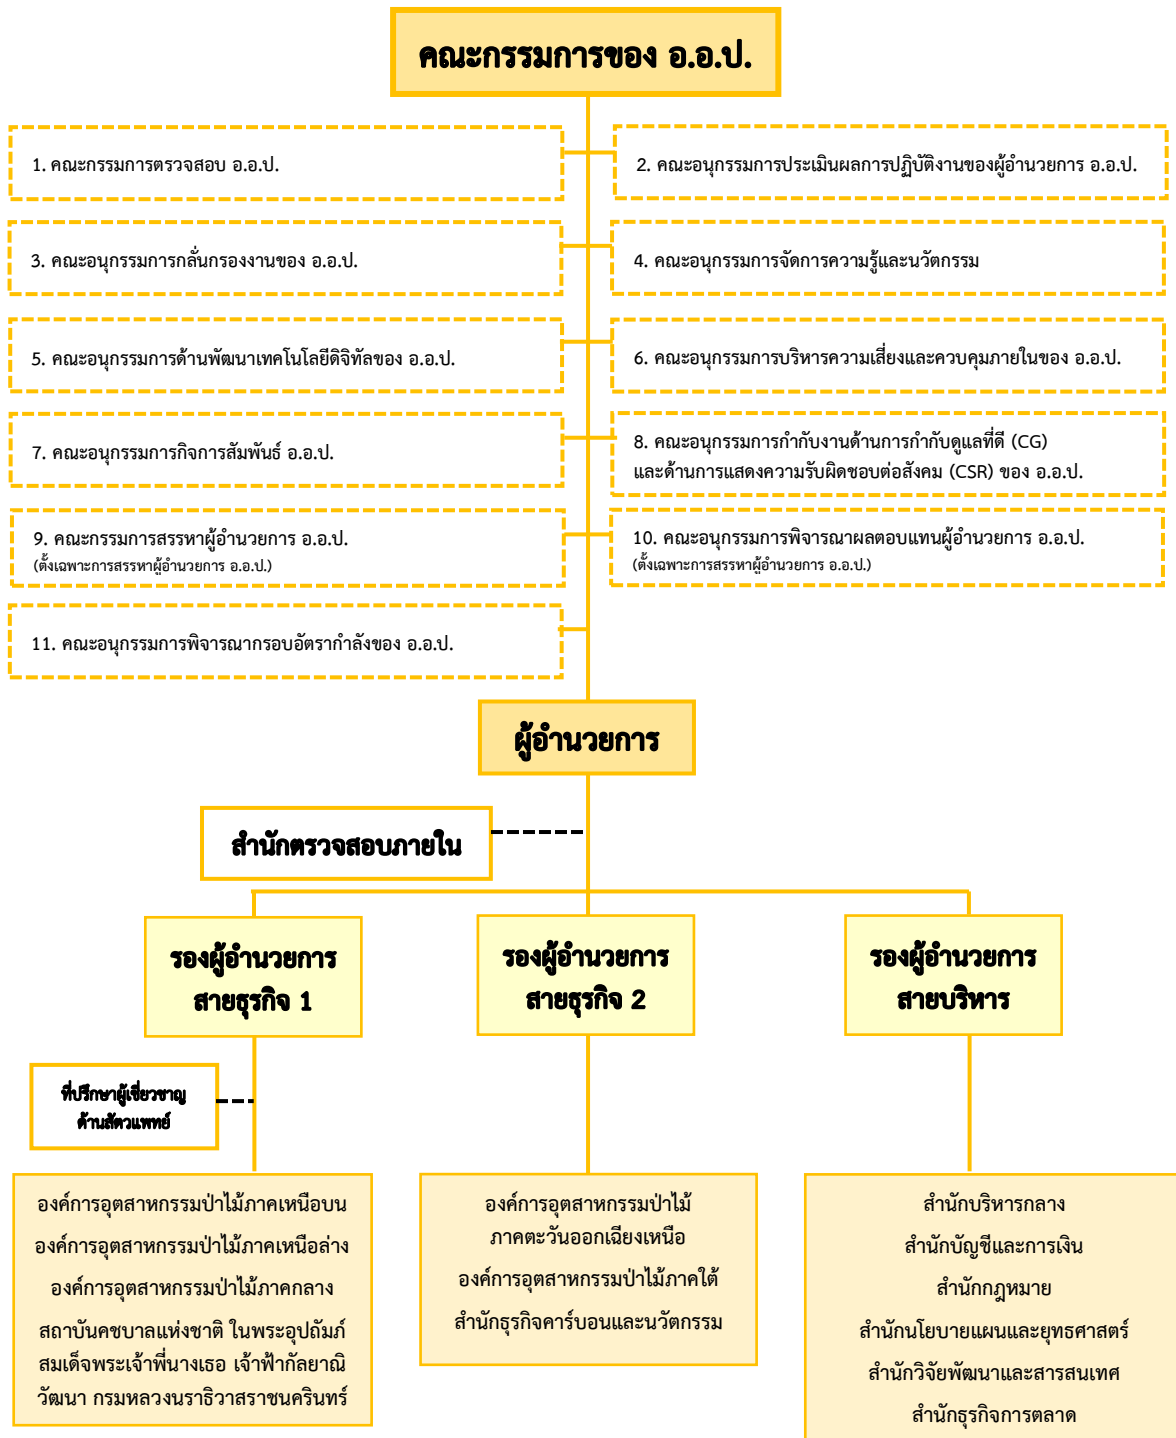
คณะกรรมการของ อ.อ.ป.

1. คณะกรรมการตรวจสอบ อ.อ.ป.

2. คณะอนุกรรมการประเมินผลการปฏิบัติงานของผู้อำนวยการ อ.อ.ป.

3. คณะอนุกรรมการกลั่นกรองงานของ อ.อ.ป.

4. คณะอนุกรรมการจัดการความรู้และนวัตกรรม

5. คณะอนุกรรมการด้านพัฒนาเทคโนโลยีดิจิทัลของ อ.อ.ป.

6. คณะอนุกรรมการบริหารความเสี่ยงและควบคุมภายในของ อ.อ.ป.

7. คณะอนุกรรมการกิจการสัมพันธ์ อ.อ.ป.

8. คณะอนุกรรมการกำกับงานด้านการกำกับดูแลที่ดี (CG) และด้านการแสดงความรับผิดชอบต่อสังคม (CSR) ของ อ.อ.ป.

9. คณะกรรมการสรรหาผู้อำนวยการ อ.อ.ป. (ตั้งเฉพาะการสรรหาผู้อำนวยการ อ.อ.ป.)

10. คณะอนุกรรมการพิจารณาผลตอบแทนผู้อำนวยการ อ.อ.ป. (ตั้งเฉพาะการสรรหาผู้อำนวยการ อ.อ.ป.)

11. คณะอนุกรรมการพิจารณากรอบอัตรากำลังของ อ.อ.ป.

ผู้อำนวยการ

สำนักตรวจสอบภายใน

รองผู้อำนวยการ สายธุรกิจ 1

รองผู้อำนวยการ สายธุรกิจ 2

รองผู้อำนวยการ สายบริหาร

ที่ปรึกษาผู้เชี่ยวชาญ ด้านสัตวแพทย์

องค์การอุตสาหกรรมป่าไม้ภาคเหนือบน
องค์การอุตสาหกรรมป่าไม้ภาคเหนือล่าง
องค์การอุตสาหกรรมป่าไม้ภาคกลาง
สถาบันคชบาลแห่งชาติ ในพระอุปถัมภ์ สมเด็จพระเจ้าพี่นางเธอ เจ้าฟ้ากัลยาณิวัฒนา กรมหลวงนราธิวาสราชนครินทร์

องค์การอุตสาหกรรมป่าไม้ภาคตะวันออกเฉียงเหนือ
องค์การอุตสาหกรรมป่าไม้ภาคใต้
สำนักธุรกิจคาร์บอนและนวัตกรรม

สำนักบริหารกลาง
สำนักบัญชีและการเงิน
สำนักกฎหมาย
สำนักนโยบายแผนและยุทธศาสตร์
สำนักวิจัยพัฒนาและสารสนเทศ
สำนักธุรกิจการตลาด